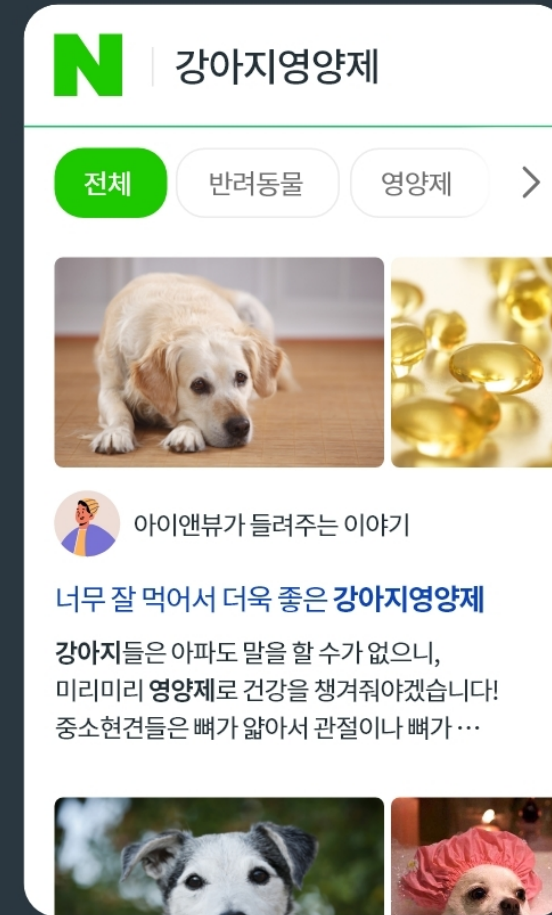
N 강아지영양제

전체 반려동물 영양제

아이앤뷰가 들려주는 이야기

너무 잘 먹어서 더욱 좋은 강아지영양제

강아지들은 아파도 말을 할 수가 없으니, 미리미리 영양제로 건강을 챙겨줘야겠습니다! 중소현견들은 뼈가 얇아서 관절이나 뼈가 …